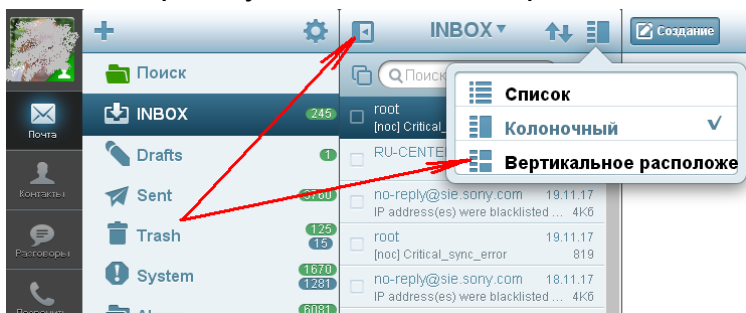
Почта

Контакты

Разговоры

Поиск

INBOX 245

Drafts 1

Sent 3760

Trash 125 15

System 1670 1281

6081

INBOX ▾

Создание

Поиск

root
[noc] Critical_

RU-CENTER

no-reply@sie.sony.com 19.11.17
IP address(es) were blacklisted ... 4Кб

root 19.11.17
[noc] Critical_sync_error 819

no-reply@sie.sony.com 18.11.17
IP address(es) were blacklisted ... 4Кб

Список

Колоночный ✓

Вертикальное расположе